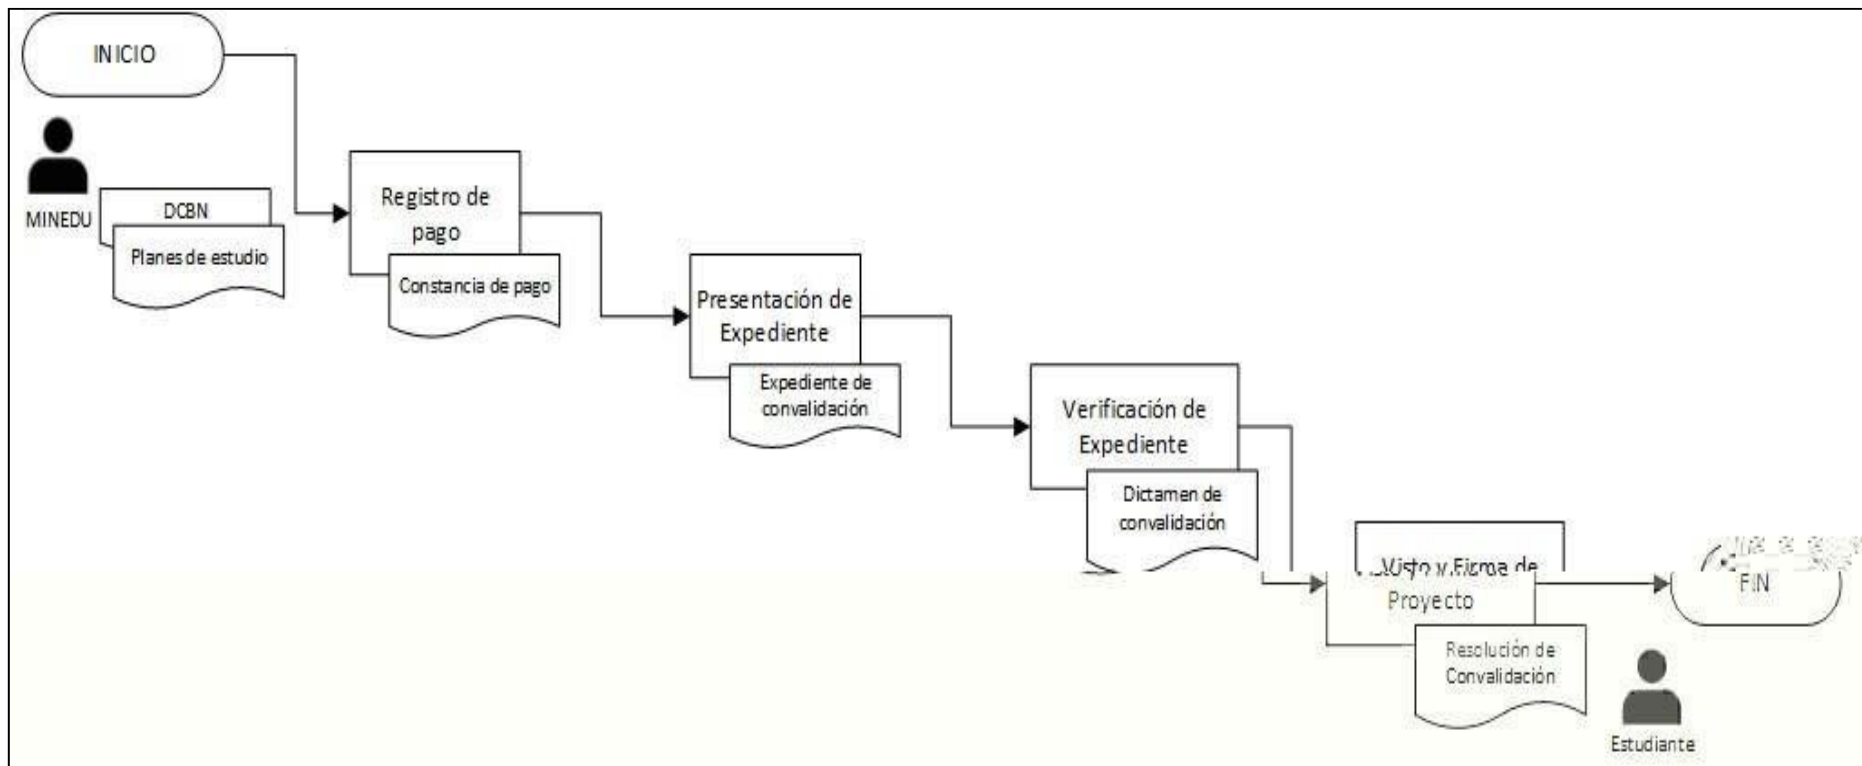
INICIO

MINEDU

DCBN

Planes de estudio

Registro de pago

Constancia de pago

Presentación de Expediente

Expediente de convalidación

Verificación de Expediente

Dictamen de convalidación

Visto y Firma de Proyecto

Resolución de Convalidación

FIN

Estudiante